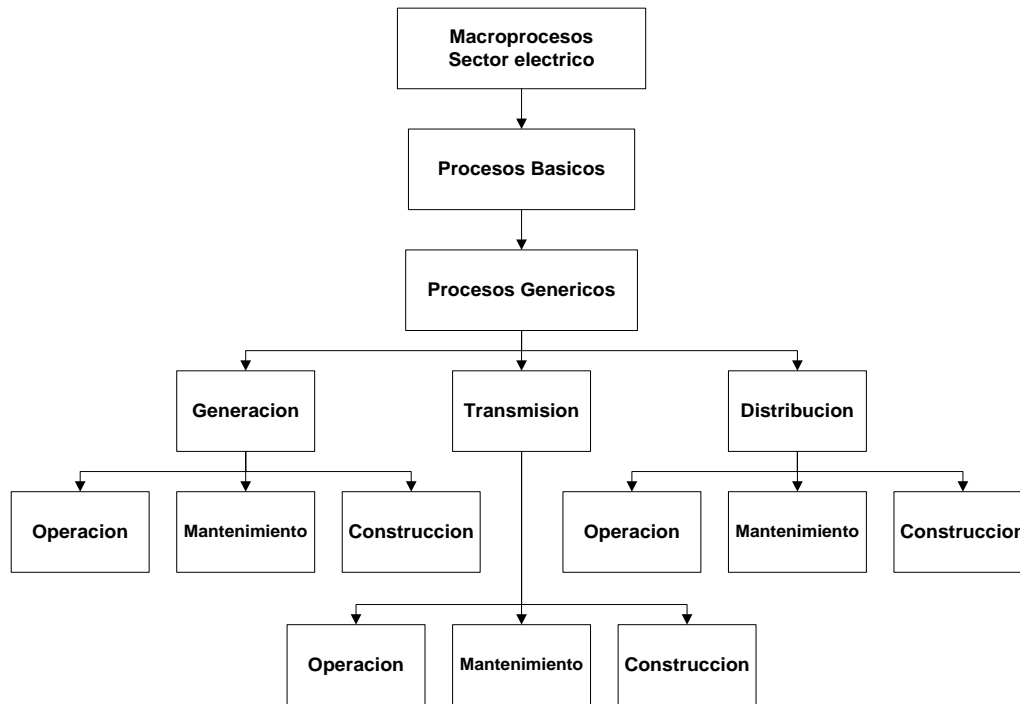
Macroprocesos
Sector electrico

Procesos Basicos

Procesos Genericos

Generacion

Transmision

Distribucion

Operacion

Mantenimiento

Construccion

Operacion

Mantenimiento

Construccion

Operacion

Mantenimiento

Construccion